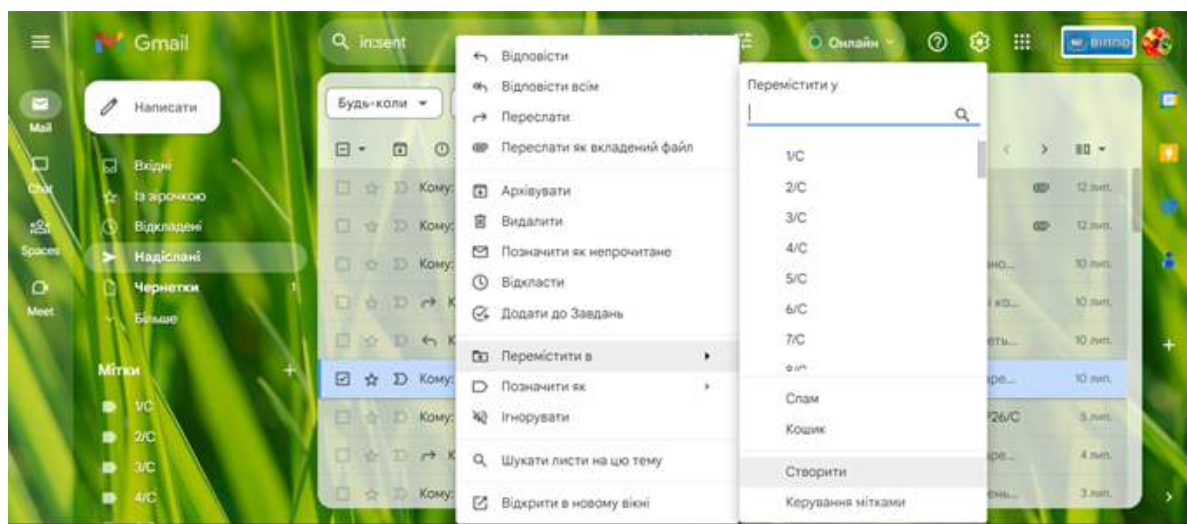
Gmail

in:sent

Онлайн

ВІППОР

Mail

Chat

Spaces

Meet

Написати

Вхідні

Із зірочкою

Відкладені

Надіслані

Чернетки

Більше

Мітки

1/С

2/С

3/С

4/С

Будь-коли

Кому:

Кому:

Кому:

Кому:

Кому:

Кому:

12 лип.

12 лип.

10 лип.

10 лип.

10 лип.

10 лип.

5 лип.

4 лип.

3 лип.

26/С

Відповісти

Відповісти всім

Переслати

Переслати як вкладений файл

Архівувати

Видалити

Позначити як непрочитане

Відкласти

Додати до Завдань

Перемістити в

Позначити як

Ігнорувати

Шукати листи на цю тему

Відкрити в новому вікні

Перемістити у

1/С

2/С

3/С

4/С

5/С

6/С

7/С

Спам

Кошик

Створити

Керування мітками